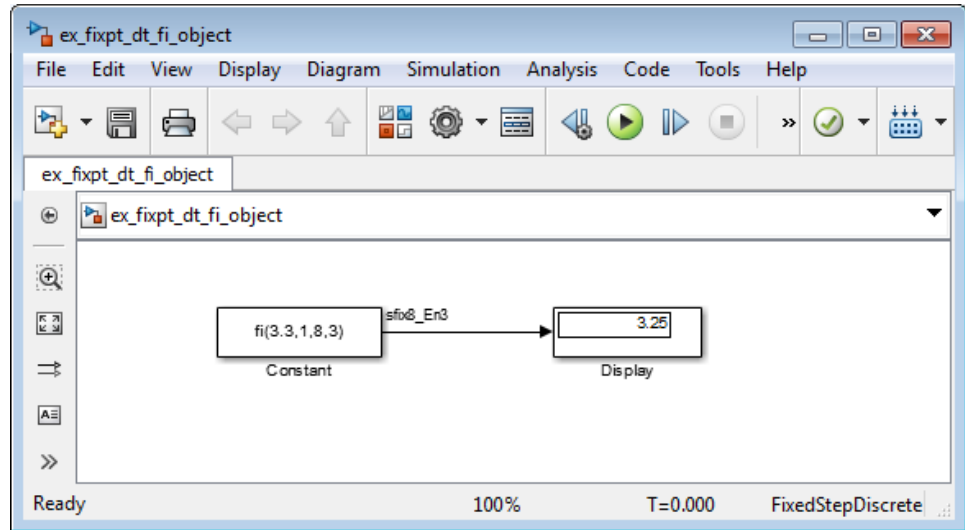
ex_fixpt_dt_fi_object

File Edit View Display Diagram Simulation Analysis Code Tools Help

ex_fixpt_dt_fi_object

ex_fixpt_dt_fi_object

fi(3.3,1,8,3)

sfix8_En3

3.25

Constant

Display

Ready 100% T=0.000 FixedStepDiscrete